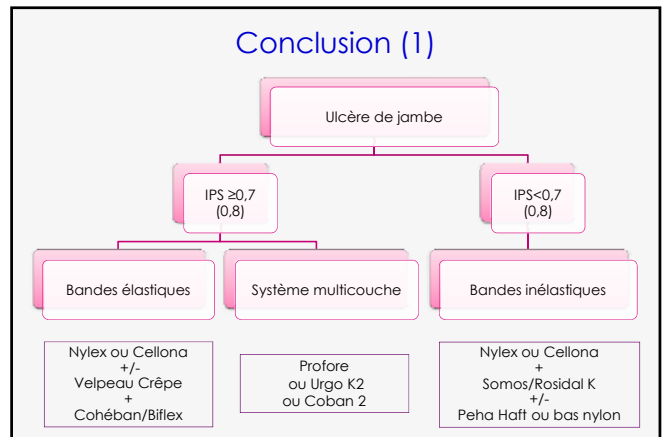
Conclusion (1)

Ulcère de jambe

IPS $\geq$0,7 (0,8)

IPS<0,7 (0,8)

Bandes élastiques

Système multicouche

Bandes inélastiques

Nylex ou Cellona
+/-
Velpeau Crêpe
+
Cohéban/Biflex

Profore
ou Urgo K2
ou Coban 2

Nylex ou Cellona
+
Somos/Rosidal K
+/-
Peha Haft ou bas nylon